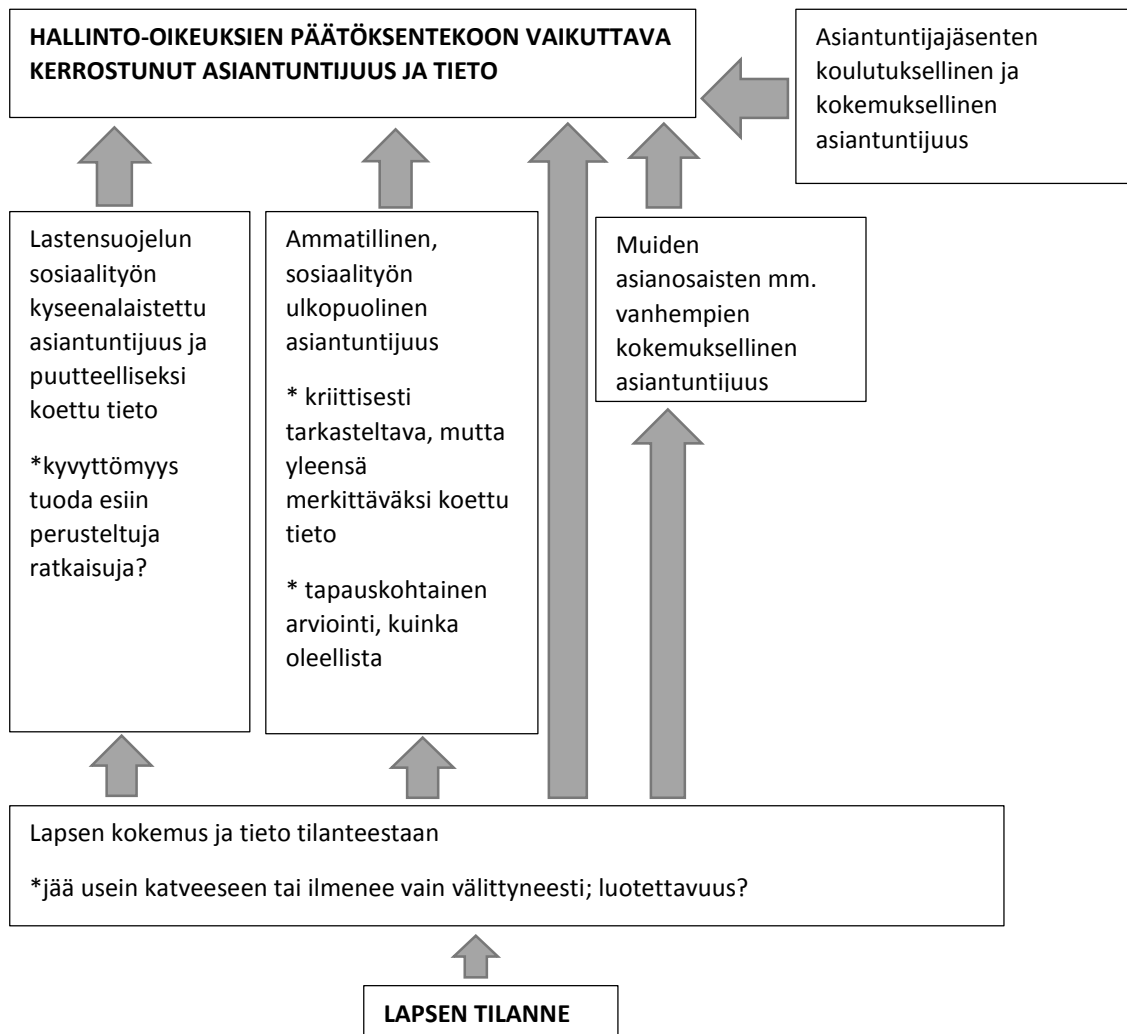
HALLINTO-OIKEUKSIEN PÄÄTÖKSENTEKOON VAIKUTTAVA KERROSTUNUT ASIANTUNTIJUUS JA TIETO

Asiantuntijajäsenten koulutuksellinen ja kokemuksellinen asiantuntijuus

Lastensuojelun sosiaalityön kyseenalaistettu asiantuntijuus ja puutteelliseksi koettu tieto

*kyvyttömyys tuoda esiin perusteltuja ratkaisuja?

Ammatillinen, sosiaalityön ulkopuolinen asiantuntijuus

* kriittisesti tarkasteltava, mutta yleensä merkittäväksi koettu tieto

* tapauskohtainen arviointi, kuinka oleellista

Muiden asianosaisten mm. vanhempien kokemuksellinen asiantuntijuus

Lapsen kokemus ja tieto tilanteestaan

*jää usein katveeseen tai ilmenee vain välittyneesti; luotettavuus?

LAPSEN TILANNE